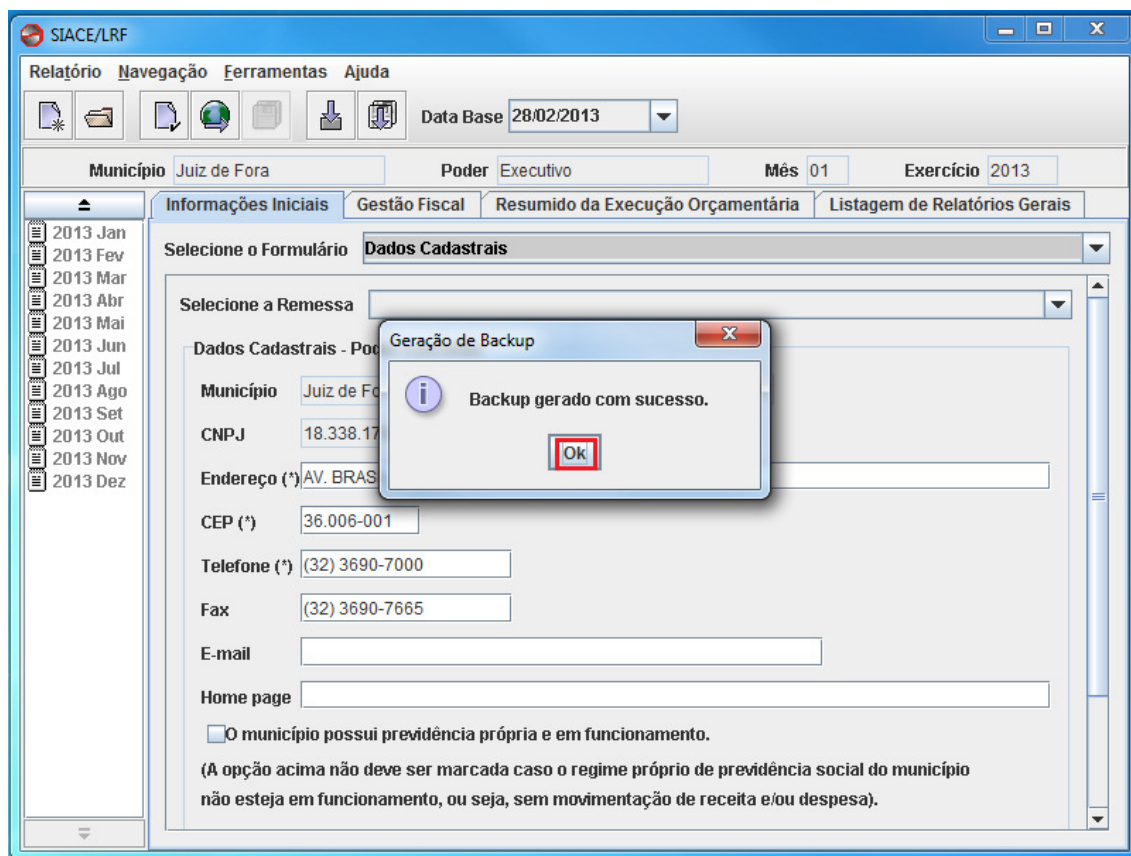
SIACE/LRF

Relatório Navegação Ferramentas Ajuda

Data Base 28/02/2013

Município Juiz de Fora Poder Executivo Mês 01 Exercício 2013

2013 Jan
2013 Fev
2013 Mar
2013 Abr
2013 Mai
2013 Jun
2013 Jul
2013 Ago
2013 Set
2013 Out
2013 Nov
2013 Dez

Informações Iniciais | Gestão Fiscal | Resumido da Execução Orçamentária | Listagem de Relatórios Gerais

Selecione o Formulário Dados Cadastrais

Selecione a Remessa

Dados Cadastrais - Pod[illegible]

Município Juiz de Fo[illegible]

CNPJ 18.338.17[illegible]

Endereço (*) AV. BRAS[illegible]

CEP (*) 36.006-001

Telefone (*) (32) 3690-7000

Fax (32) 3690-7665

E-mail

Home page

O município possui previdência própria e em funcionamento.

(A opção acima não deve ser marcada caso o regime próprio de previdência social do município não esteja em funcionamento, ou seja, sem movimentação de receita e/ou despesa).

Geração de Backup

Backup gerado com sucesso.

Ok